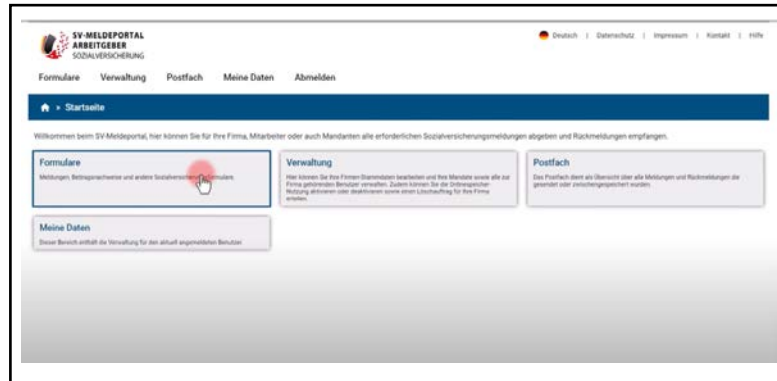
SV-MELDEPORTAL
ARBEITGEBER
SOZIALVERSICHERUNG

Deutsch | Datenschutz | Impressum | Kontakt | Hilfe

Formulare Verwaltung Postfach Meine Daten Abmelden

Startseite

Willkommen beim SV-Meldeportal, hier können Sie für Ihre Firma, Mitarbeiter oder auch Mandanten alle erforderlichen Sozialversicherungsmeldungen abgeben und Rückmeldungen empfangen.

Formulare
Meldungen, Beitragsnachweise und andere Sozialversicherungs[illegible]formulare.

Verwaltung
Hier können Sie Ihre Firmen-Stammdaten bearbeiten und Ihre Mandate sowie alle zur Firma gehörenden Benutzer verwalten. Zudem können Sie die Onlinespeicher Nutzung aktivieren oder deaktivieren sowie einen Löschauftrag für Ihre Firma erteilen.

Postfach
Das Postfach dient als Übersicht über alle Meldungen und Rückmeldungen die gesendet oder zwischengespeichert wurden.

Meine Daten
Dieser Bereich enthält die Verwaltung für den aktuell angemeldeten Benutzer.